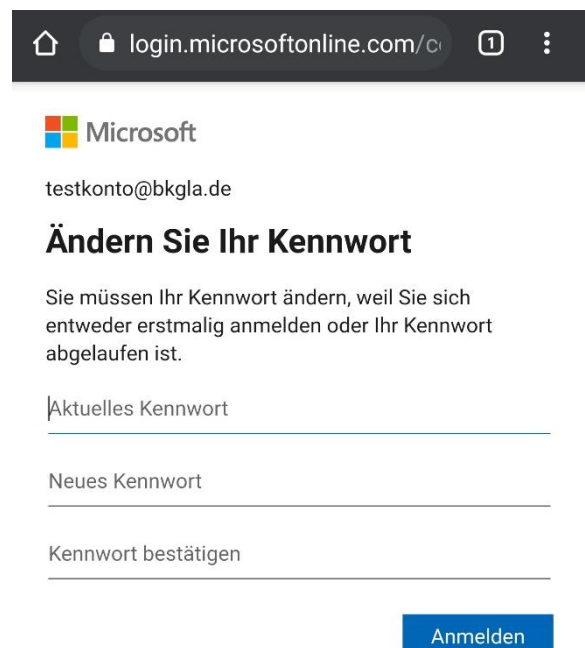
login.microsoftonline.com/c

1

Microsoft

testkonto@bkgla.de

Ändern Sie Ihr Kennwort

Sie müssen Ihr Kennwort ändern, weil Sie sich entweder erstmalig anmelden oder Ihr Kennwort abgelaufen ist.

Aktuelles Kennwort

Neues Kennwort

Kennwort bestätigen

Anmelden